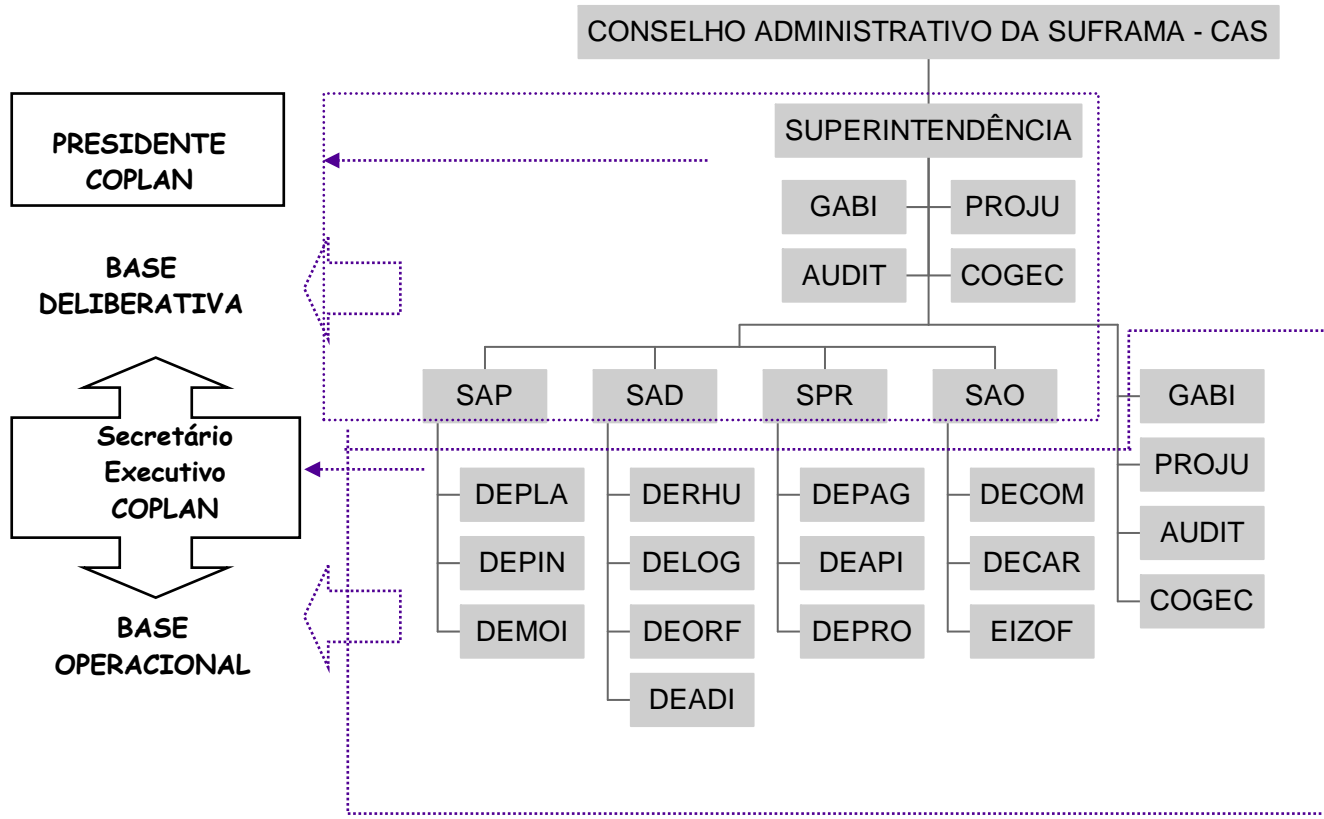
CONSELHO ADMINISTRATIVO DA SUFRAMA - CAS

PRESIDENTE COPLAN

SUPERINTENDÊNCIA

GABI

PROJU

AUDIT

COGEC

BASE DELIBERATIVA

SAP

SAD

SPR

SAO

GABI

PROJU

AUDIT

COGEC

Secretário Executivo COPLAN

DEPLA

DEPIN

DEMOI

DERHU

DELOG

DEORF

DEADI

DEPAG

DEAPI

DEPRO

DECOM

DECAR

EIZOF

BASE OPERACIONAL